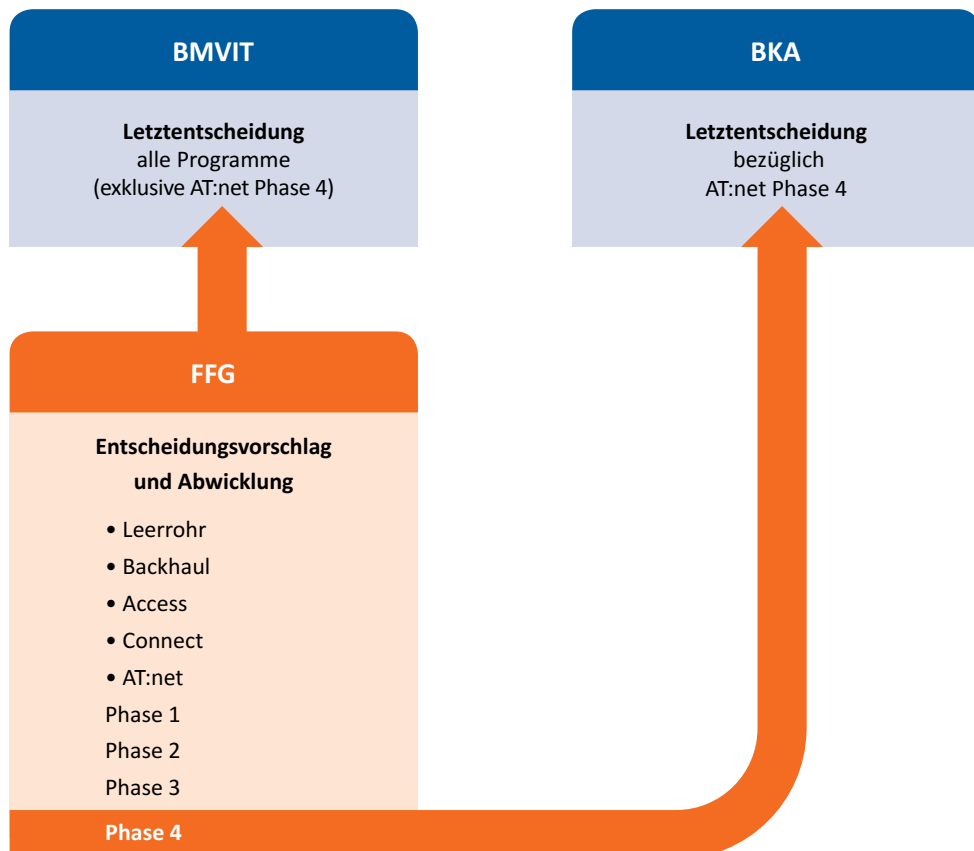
BMVIT

**Letztentscheidung**
alle Programme
(exklusive AT:net Phase 4)

BKA

**Letztentscheidung**
bezüglich
AT:net Phase 4

FFG

**Entscheidungsvorschlag und Abwicklung**

- Leerrohr
- Backhaul
- Access
- Connect
- AT:net

Phase 1
Phase 2
Phase 3
Phase 4